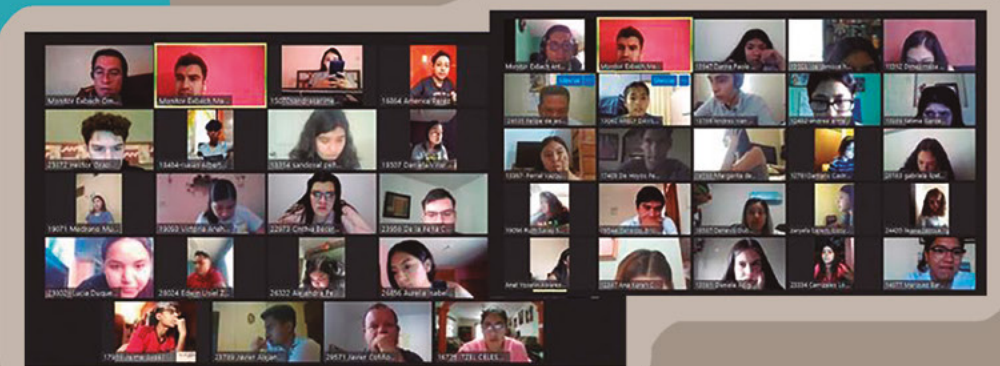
Monitor Exbach Om...
Monitor Exbach Ma...
15070 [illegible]
16864 America Ram...
23172 Hector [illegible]
15484 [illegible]
15354 sandoval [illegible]
18507 Daniela Var...
19071 Medrano Mu...
19063 Victoria Arch...
22873 Cinthia Becer...
23958 De la Peña C...
23002 Lucia Duque...
28024 Edwin Uriel Z...
26322 Alejandra Fel...
26856 Aurelia Isabel...
17410 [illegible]
23789 Javier Alejan...
29571 Javier Cotillo...
16726 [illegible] CELES...

Monitor Exbach an...
Monitor Exbach Ma...
13547 Dania Paola ...
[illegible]
10312 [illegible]
24535 Felipe de Je...
15082 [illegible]
12578 Andrea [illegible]
12482 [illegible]
16520 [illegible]
15957 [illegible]
17409 De Hoyos Fe...
23250 Margarita de...
10761 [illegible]
23163 gabriela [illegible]
16058 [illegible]
18064 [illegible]
15057 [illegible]
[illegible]
24405 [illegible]
Anel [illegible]
12247 Ana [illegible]
13665 Daniela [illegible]
23334 Gonzalez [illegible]
14477 Marquez Bar...